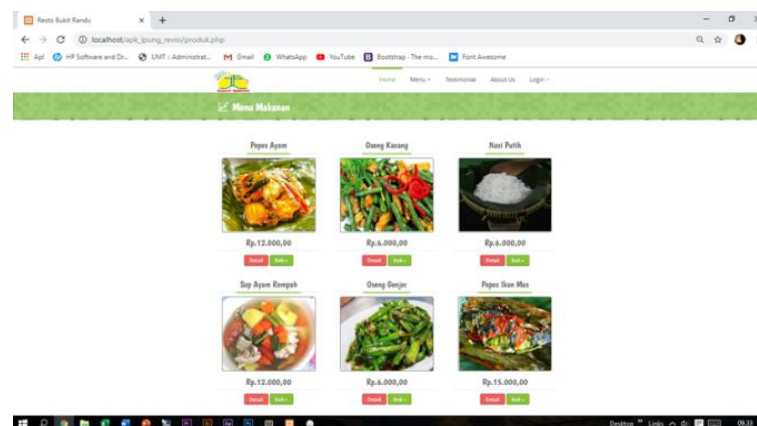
Resto Bukit Randu
localhost/apk_ipung_revisi/produk.php
Apl HP Software and Dr... UMT :: Administrat... Gmail WhatsApp YouTube Bootstrap · The mo... Font Awesome

Home Menu Testimonial About Us Login

Menu Makanan

Pepes Ayam
Rp.12.000,00
Detail Beli

Oseng Kacang
Rp.6.000,00
Detail Beli

Nasi Putih
Rp.6.000,00
Detail Beli

Sop Ayam Rempah
Rp.12.000,00
Detail Beli

Oseng Genjer
Rp.6.000,00
Detail Beli

Pepes Ikan Mas
Rp.15.000,00
Detail Beli

Desktop Links 09.33